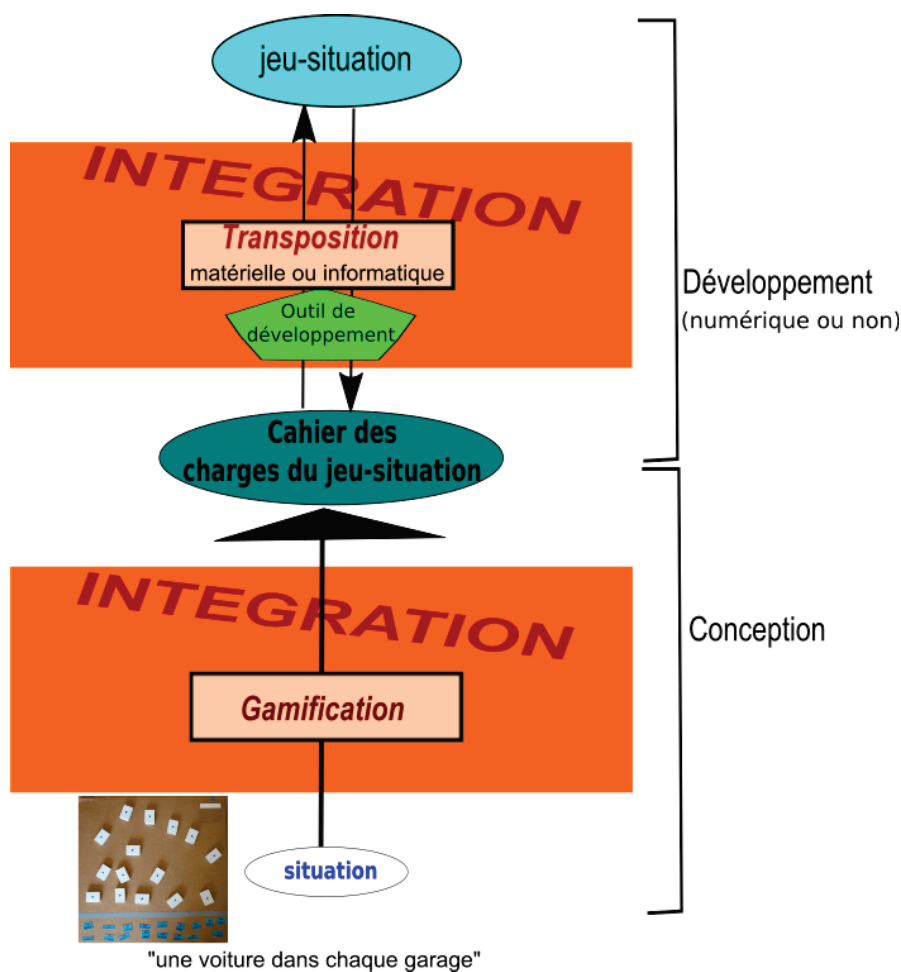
jeu-situation

INTEGRATION

Transposition
matérielle ou informatique

Outil de développement

Développement
(numérique ou non)

Cahier des charges du jeu-situation

INTEGRATION

Gamification

Conception

situation

"une voiture dans chaque garage"